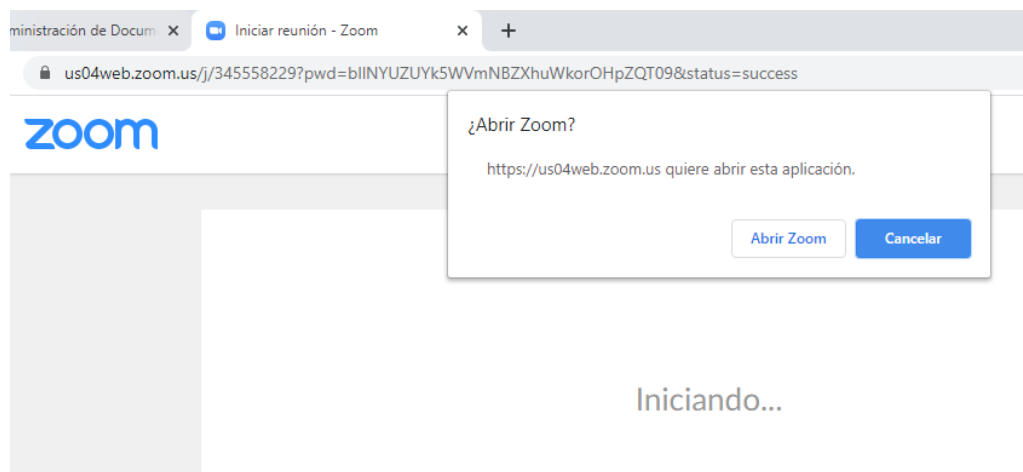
ministración de Docum ×
Iniciar reunión - Zoom ×
+

us04web.zoom.us/j/345558229?pwd=blINYUZUYk5WVmNBZXhuWkorOHpZQT09&status=success

zoom

¿Abrir Zoom?

https://us04web.zoom.us quiere abrir esta aplicación.

Abrir Zoom
Cancelar

Iniciando...